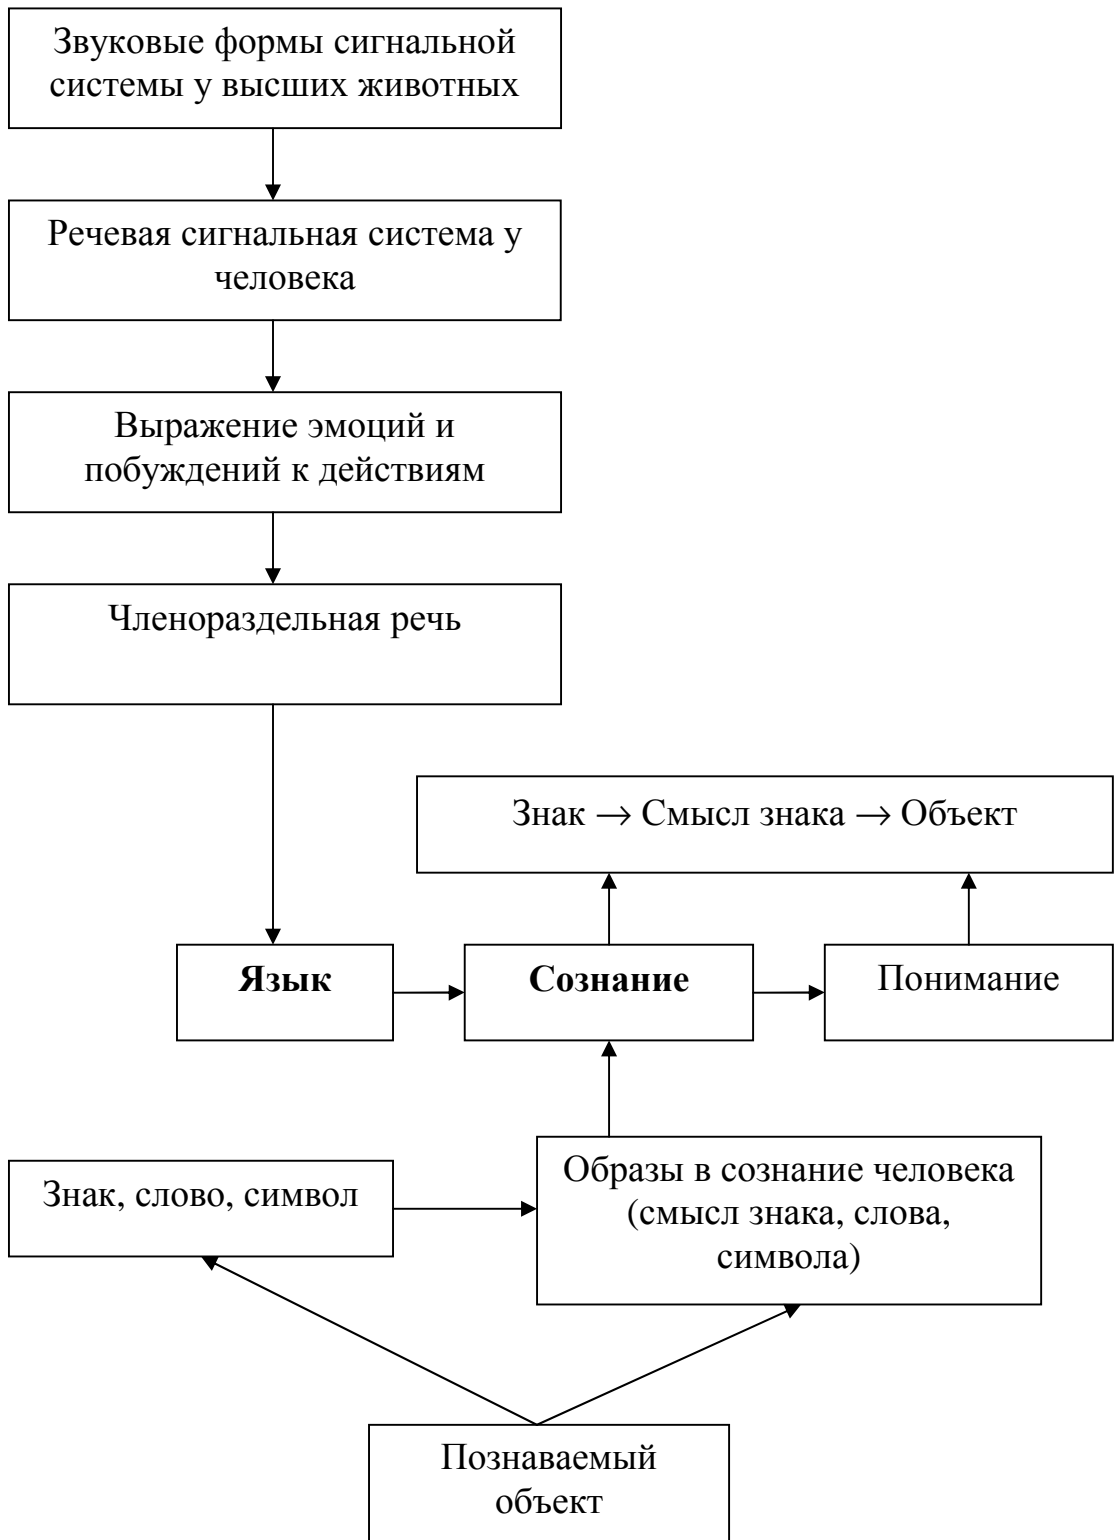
Звуковые формы сигнальной системы у высших животных

Речевая сигнальная система у человека

Выражение эмоций и побуждений к действиям

Членораздельная речь

Знак → Смысл знака → Объект

**Язык**

**Сознание**

Понимание

Знак, слово, символ

Образы в сознание человека (смысл знака, слова, символа)

Познаваемый объект